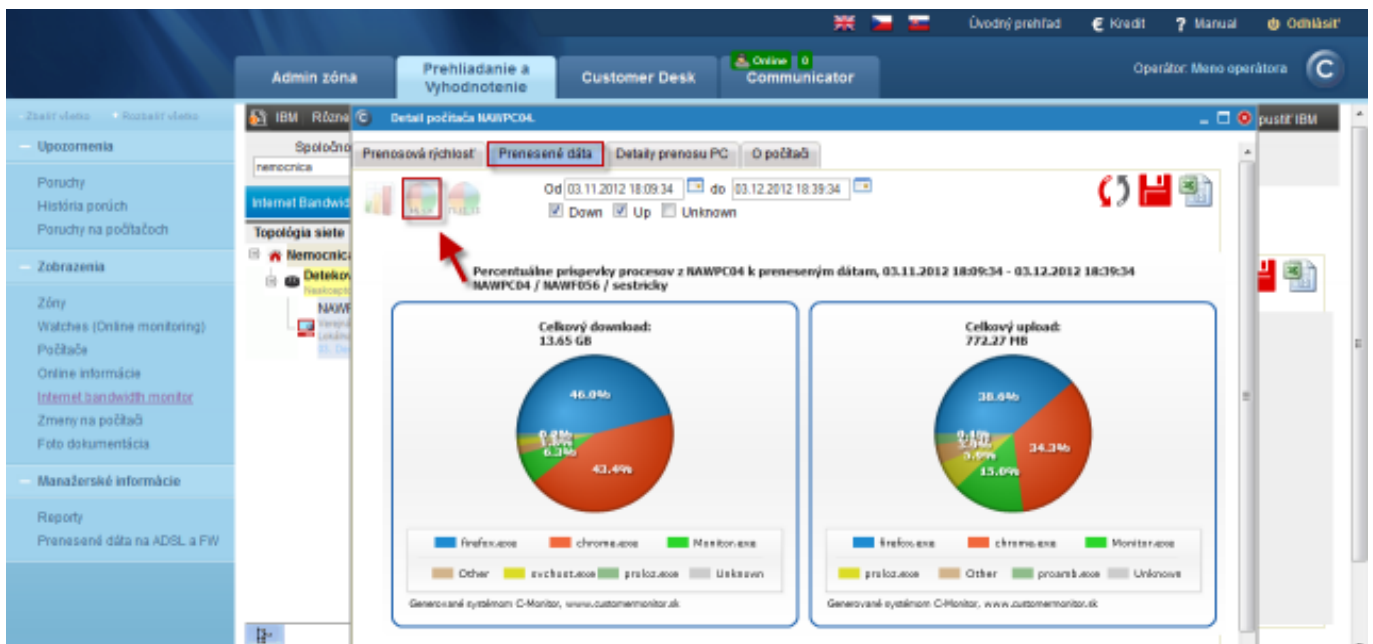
Úvodný prehľad € Kredit ? Manual Odhlásiť

Admin zóna Prehliadanie a Vyhodnotenie Customer Desk Online 0 Communicator

Operátor: Meno operátora

Zbaliť všetko Rozbaliť všetko

Upozornenia

Poruchy
História porúch
Poruchy na počítačoch

Zobrazenia

Zóny
Watches (Online monitoring)
Počítače
Online informácie
Internet bandwidth monitor
Zmeny na počítači
Foto dokumentácia

Manažerské informácie

Reporty
Prenesené dáta na ADSL a FW

IBM Rôzne
Spoločno
nemocnica
Internet Bandwid
Topológia siete
Nemocnica
Detekov
Neakcepto
NAWF
Varegu
Lokáln
ID: De

pustiť IBM

Detail počítača NAWPC04.

Prenosová rýchlosť Prenesené dáta Detaily prenosu PC O počítači

Od 03.11.2012 18:09:34 do 03.12.2012 18:39:34
Down Up Unknown

Percentuálne príspevky procesov z NAWPC04 k preneseným dátam, 03.11.2012 18:09:34 - 03.12.2012 18:39:34
NAWPC04 / NAWF056 / sestricky

Celkový download:
13.65 GB

46.0%
43.4%
6.3%
1.8%
0.4%

firefox.exe chrome.exe Monitor.exe
Other svchost.exe prolcz.exe Unknown

Generované systémom C-Monitor, www.customermonitor.sk

Celkový upload:
772.27 MB

38.6%
34.3%
15.0%
5.6%
0.1%

firefox.exe chrome.exe Monitor.exe
prolcz.exe Other proamb.exe Unknown

Generované systémom C-Monitor, www.customermonitor.sk